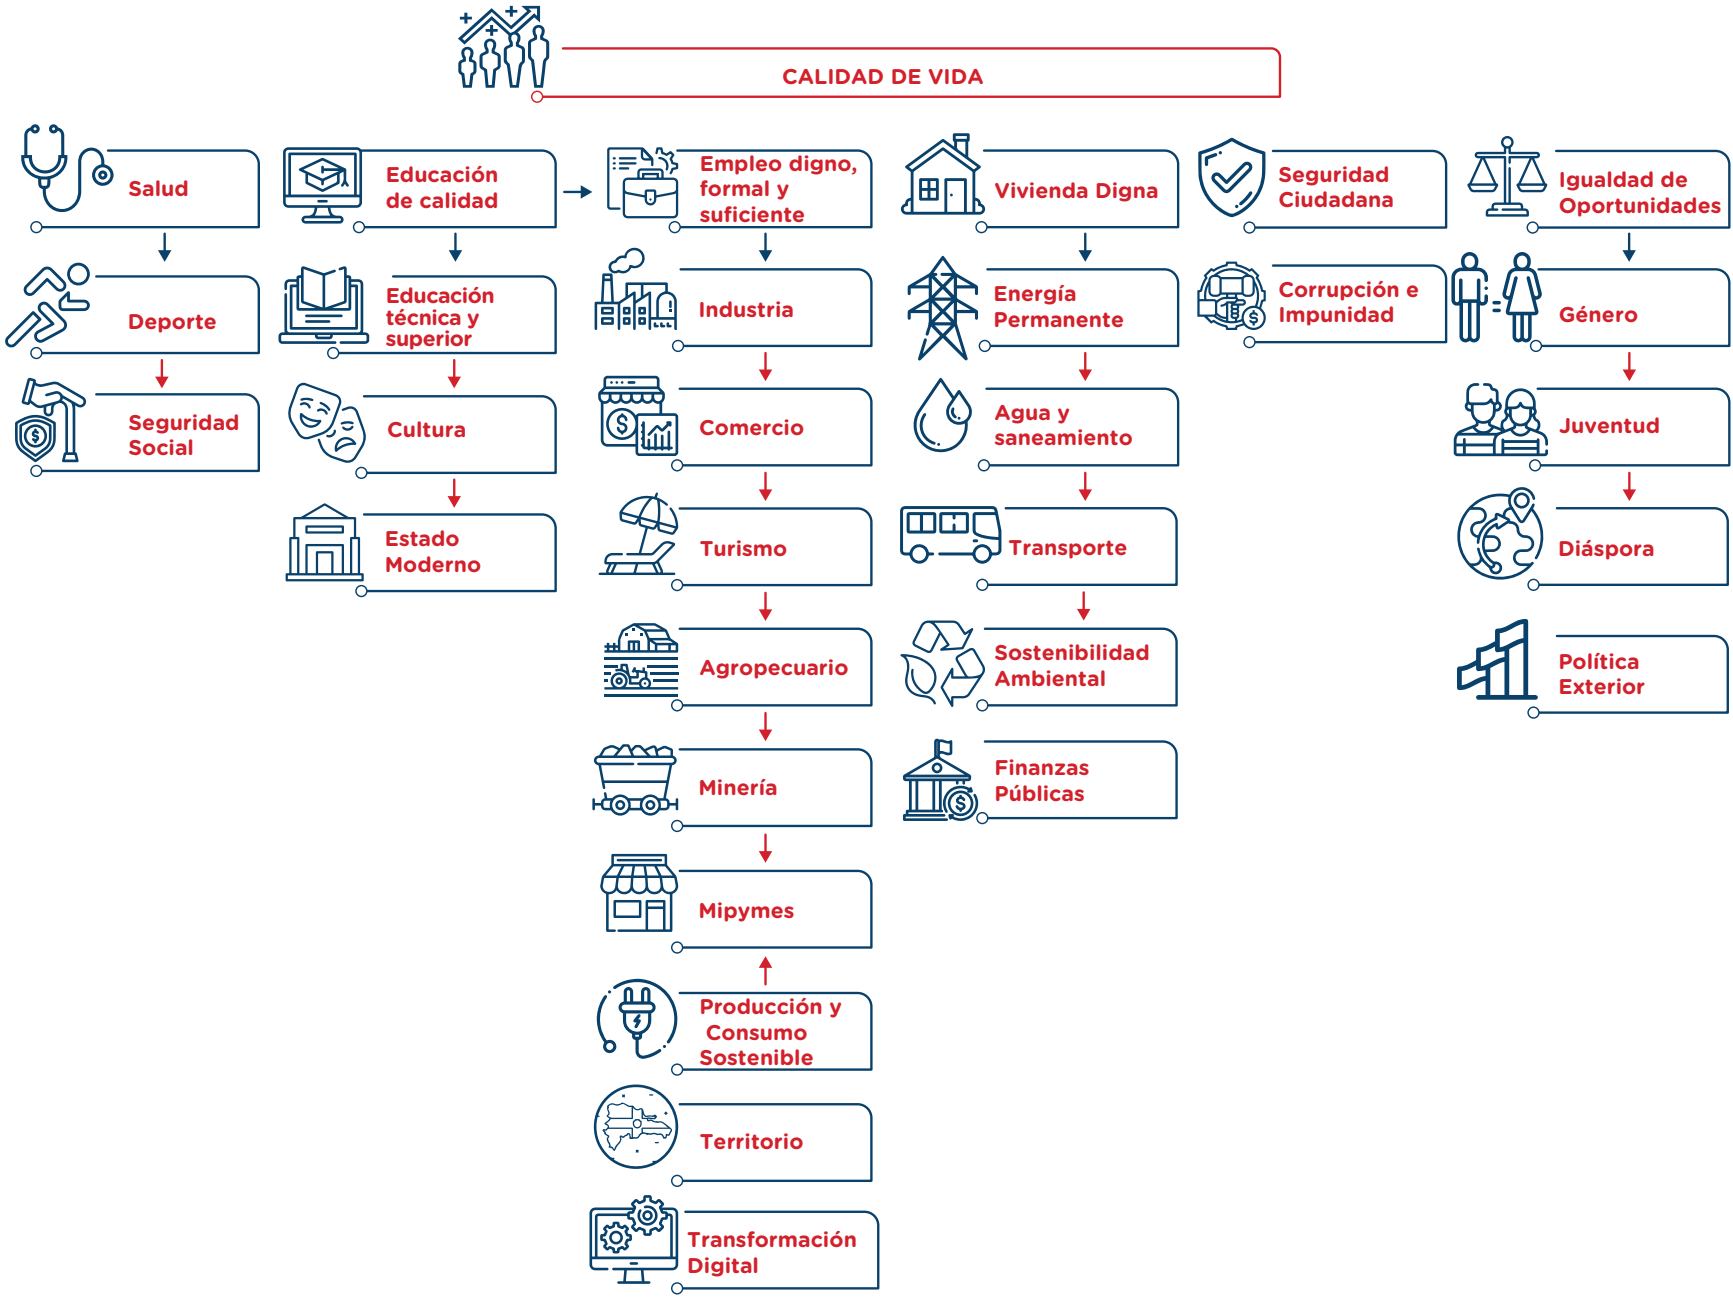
CALIDAD DE VIDA

Salud

Deporte

Seguridad Social

Educación de calidad

Educación técnica y superior

Cultura

Estado Moderno

Empleo digno, formal y suficiente

Industria

Comercio

Turismo

Agropecuario

Minería

Mipymes

Producción y Consumo Sostenible

Territorio

Transformación Digital

Vivienda Digna

Energía Permanente

Agua y saneamiento

Transporte

Sostenibilidad Ambiental

Finanzas Públicas

Seguridad Ciudadana

Corrupción e Impunidad

Igualdad de Oportunidades

Género

Juventud

Diáspora

Política Exterior